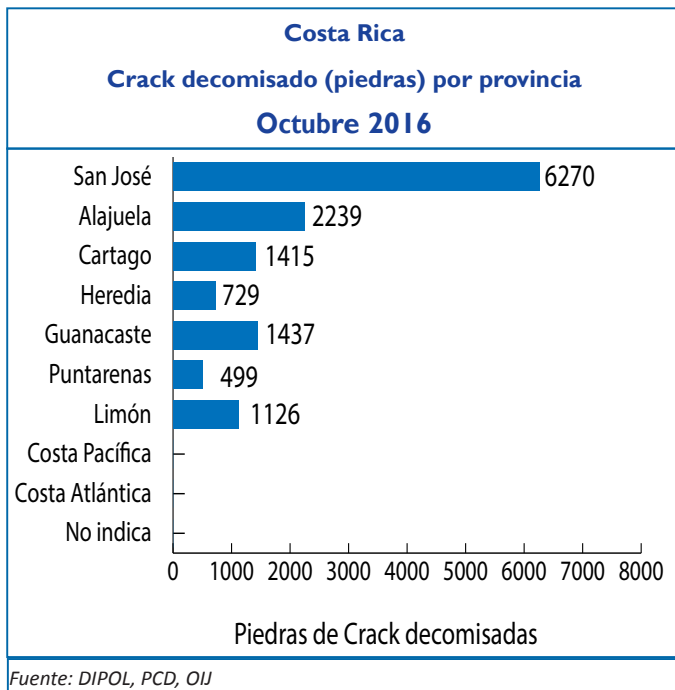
Costa Rica
Crack decomisado (piedras) por provincia
Octubre 2016

San José 6270
Alajuela 2239
Cartago 1415
Heredia 729
Guanacaste 1437
Puntarenas 499
Limón 1126
Costa Pacífica
Costa Atlántica
No indica

0 1000 2000 3000 4000 5000 6000 7000 8000

Piedras de Crack decomisadas

Fuente: DIPOL, PCD, OIJ